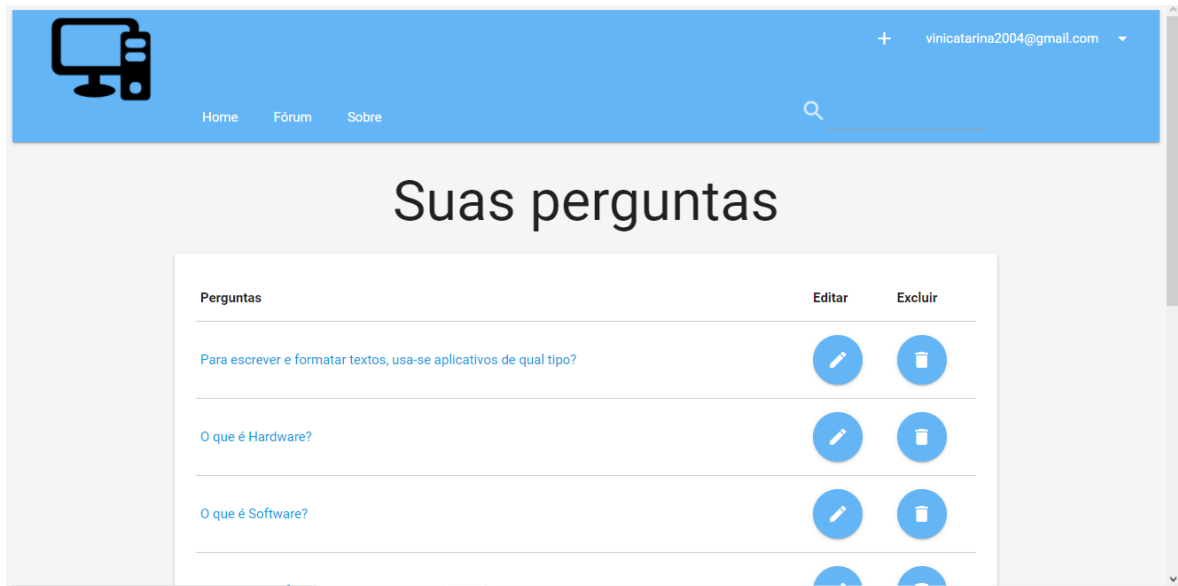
+ vinicatarina2004@gmail.com

Home Fórum Sobre

Suas perguntas

| Perguntas | Editar | Excluir |
|---|---|---|
| Para escrever e formatar textos, usa-se aplicativos de qual tipo? | | |
| O que é Hardware? | | |
| O que é Software? | | |